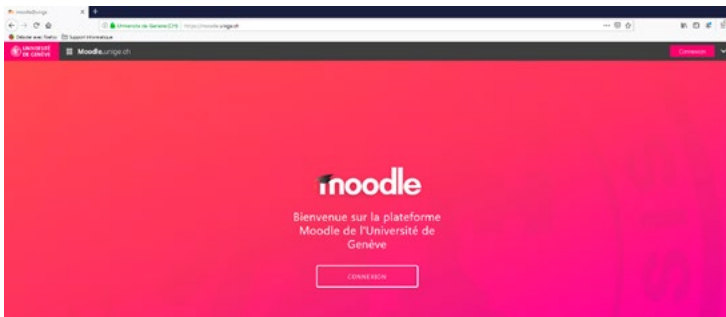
moodle@unige

Université de Genève (CH) | https://moodle.unige.ch

Débuter avec Firefox Support Informatique

UNIVERSITÉ DE GENÈVE

Moodle.unige.ch

Connexion

moodle

Bienvenue sur la plateforme Moodle de l'Université de Genève

CONNEXION